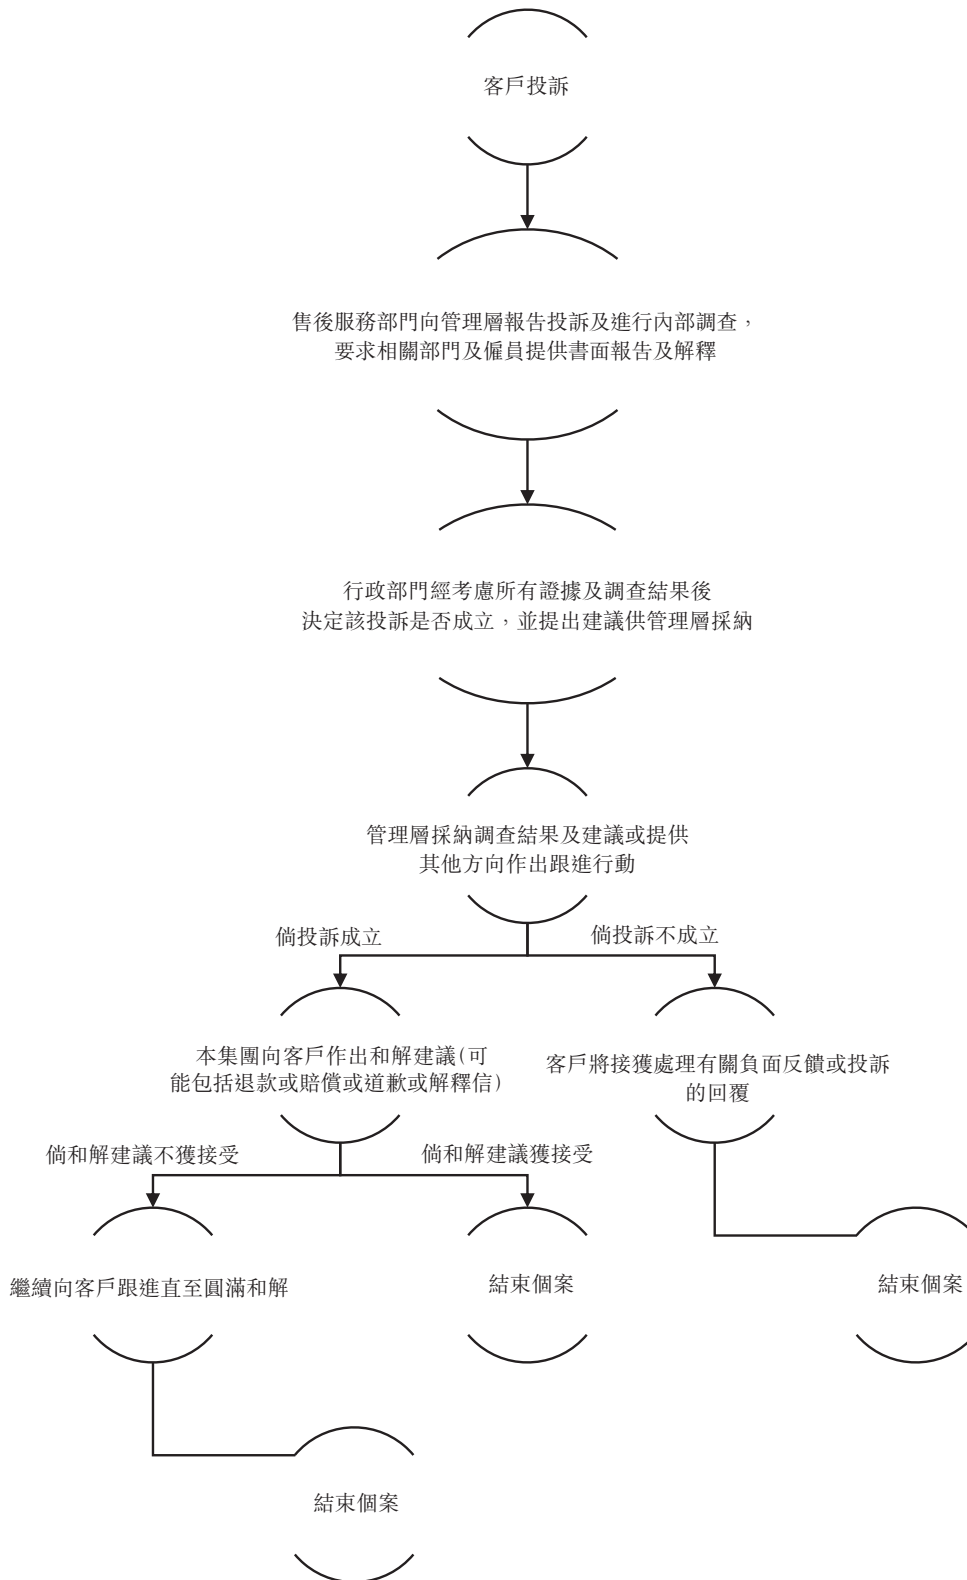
客戶投訴

售後服務部門向管理層報告投訴及進行內部調查，要求相關部門及僱員提供書面報告及解釋

行政部門經考慮所有證據及調查結果後決定該投訴是否成立，並提出建議供管理層採納

管理層採納調查結果及建議或提供其他方向作出跟進行動

倘投訴成立

倘投訴不成立

本集團向客戶作出和解建議(可能包括退款或賠償或道歉或解釋信)

客戶將接獲處理有關負面反饋或投訴的回覆

倘和解建議不獲接受

倘和解建議獲接受

繼續向客戶跟進直至圓滿和解

結束個案

結束個案

結束個案